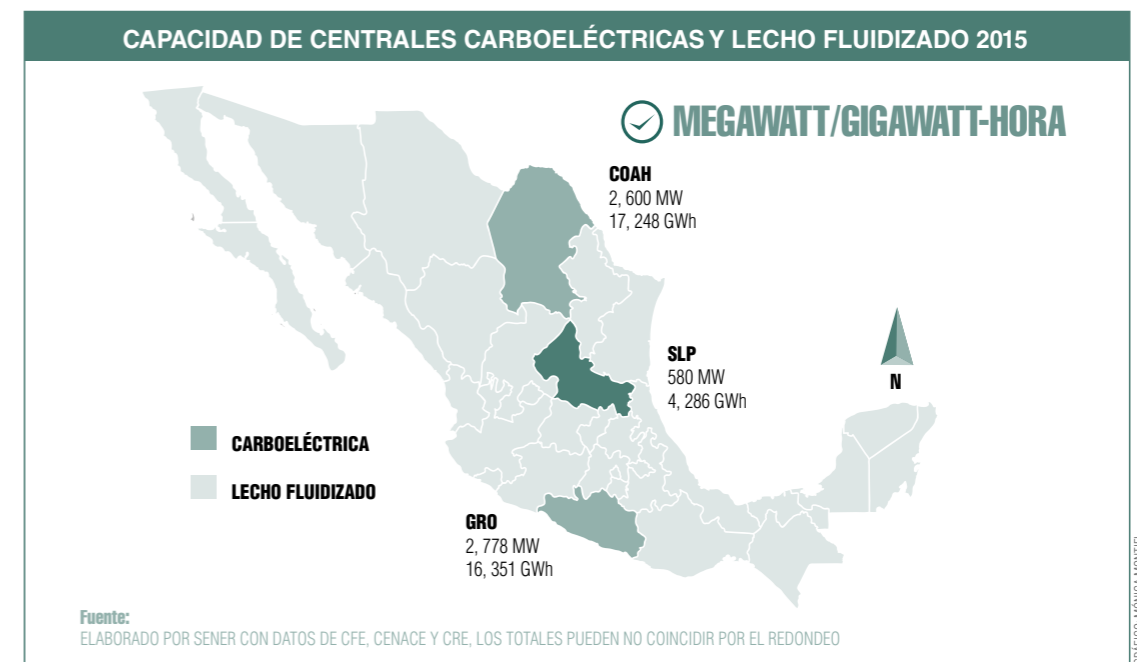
CAPACIDAD DE CENTRALES CARBOELÉCTRICAS Y LECHO FLUIDIZADO 2015

MEGAWATT/GIGAWATT-HORA

COAH
2, 600 MW
17, 248 GWh

SLP
580 MW
4, 286 GWh

N

CARBOELÉCTRICA

LECHO FLUIDIZADO

GRO
2, 778 MW
16, 351 GWh

Fuente:
ELABORADO POR SENER CON DATOS DE CFE, CENACE Y CRE, LOS TOTALES PUEDEN NO COINCIDIR POR EL REDONDEO

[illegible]